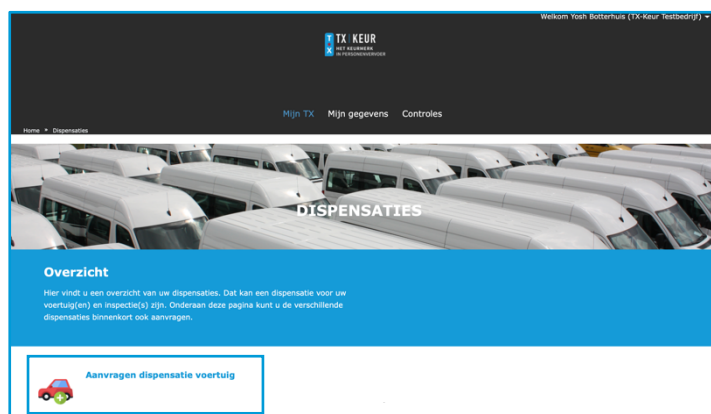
Welkom Yosh Botterhuis (TX-Keur Testbedrijf)

TX KEUR
HET KEURMERK IN PERSONENVERVOER

Mijn TX Mijn gegevens Controles

Home ▸ Dispensaties

DISPENSATIES

Overzicht

Hier vindt u een overzicht van uw dispensaties. Dat kan een dispensatie voor uw voertuig(en) en inspectie(s) zijn. Onderaan deze pagina kunt u de verschillende dispensaties binnenkort ook aanvragen.

Aanvragen dispensatie voertuig